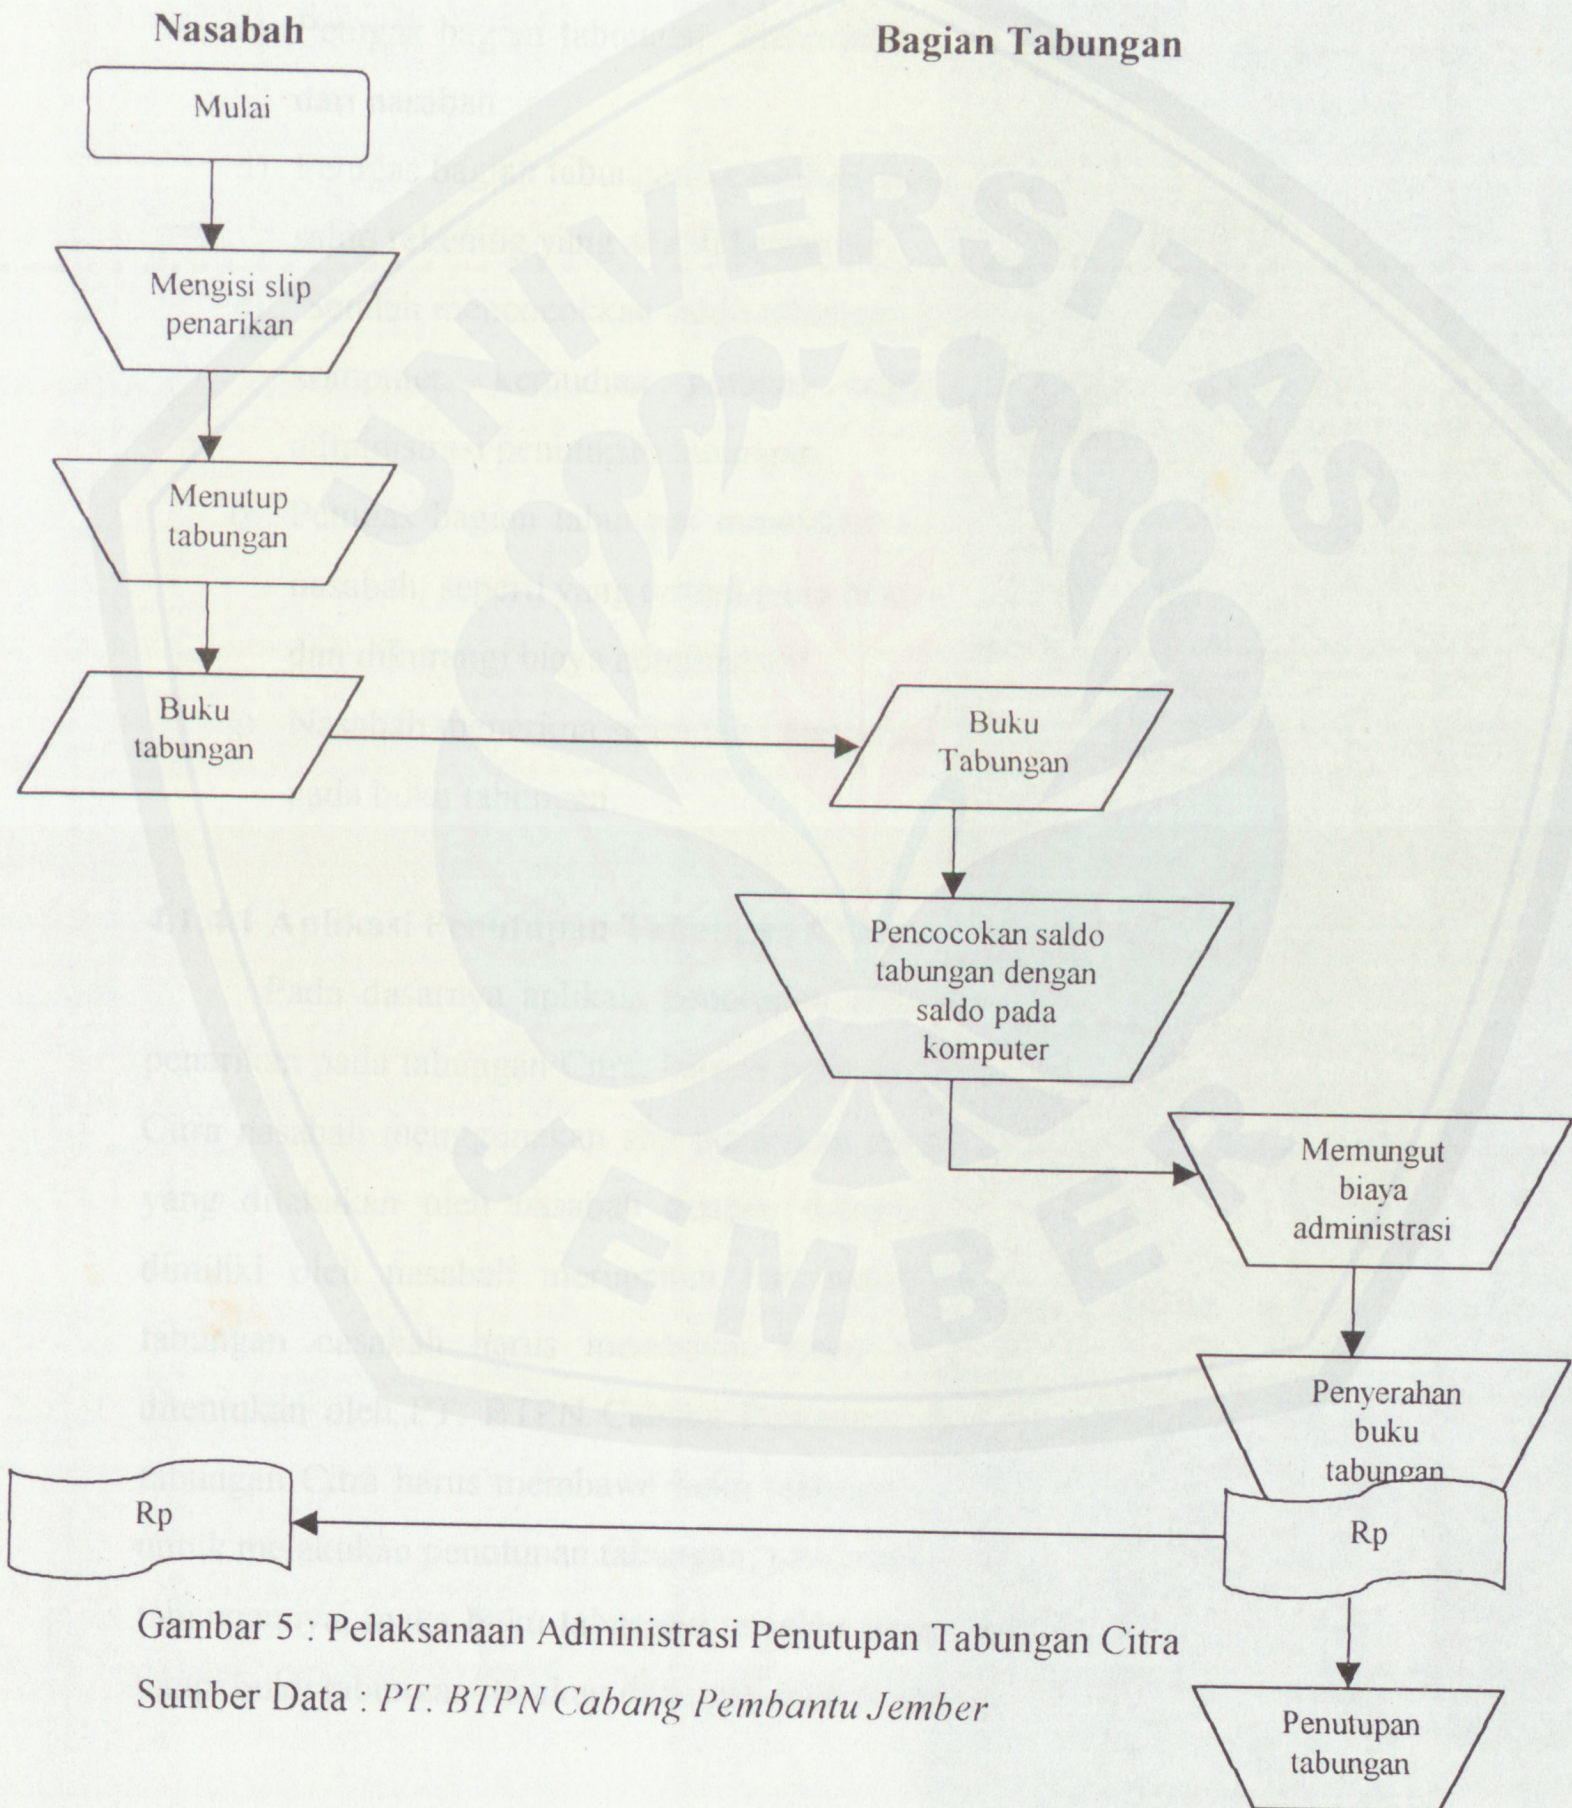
Nasabah

Bagian Tabungan

Mulai

Mengisi slip penarikan

Menutup tabungan

Buku tabungan

Buku Tabungan

Pencocokan saldo tabungan dengan saldo pada komputer

Memungut biaya administrasi

Penyerahan buku tabungan

Rp

Rp

Penutupan tabungan

Gambar 5 : Pelaksanaan Administrasi Penutupan Tabungan Citra

Sumber Data : *PT. BTPN Cabang Pembantu Jember*